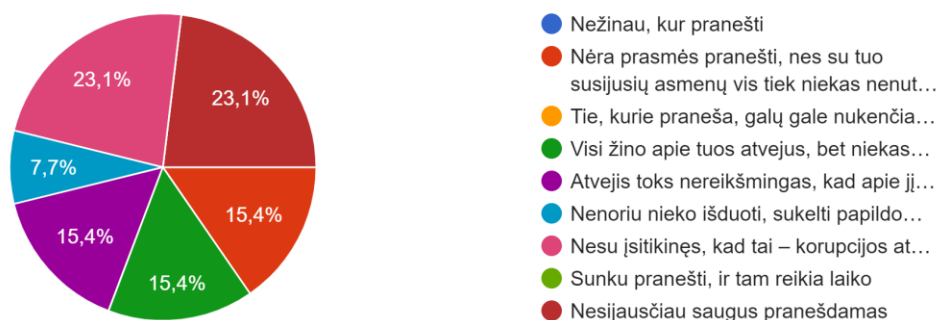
23,1%
23,1%
7,7%
15,4%
15,4%
15,4%

Nežinau, kur pranešti
Nėra prasmės pranešti, nes su tuo susijusių asmenų vis tiek niekas nenut…
Tie, kurie praneša, galų gale nukenčia…
Visi žino apie tuos atvejus, bet niekas…
Atvejis toks nereikšmingas, kad apie jį…
Nenoriu nieko išduoti, sukelti papildo…
Nesu įsitikinęs, kad tai – korupcijos at…
Sunku pranešti, ir tam reikia laiko
Nesijaučiau saugus pranešdamas